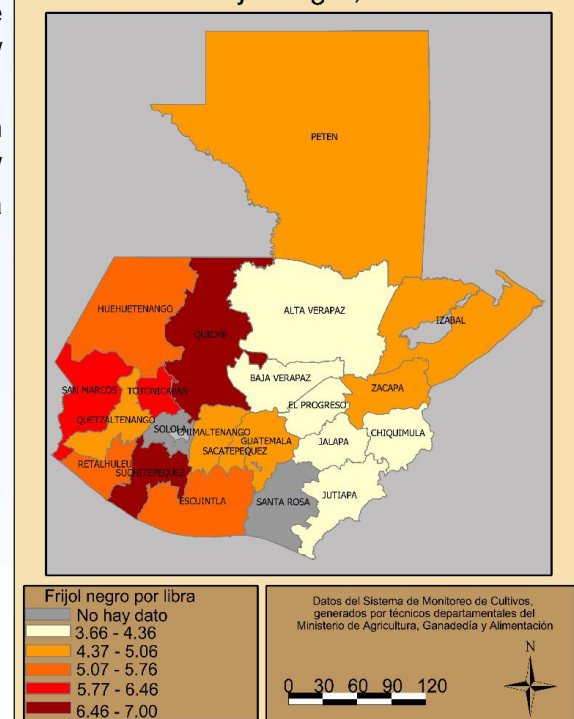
PETEN

HUEHUETENANGO

QUICHE

ALTA VERAPAZ

IZABAL

SAN MARCOS

TOTONICAPAN

BAJA VERAPAZ

ZACAPA

QUETZALTENANGO

EL PROGRESO

SOLOLA

CHIMALTENANGO

GUATEMALA

JALAPA

CHIQUIMULA

RETALHULEU

SACATEPEQUEZ

SUCHITEPEQUEZ

ESCUINTLA

SANTA ROSA

JUTIAPA

Frijol negro por libra
No hay dato
3.66 - 4.36
4.37 - 5.06
5.07 - 5.76
5.77 - 6.46
6.46 - 7.00

Datos del Sistema de Monitoreo de Cultivos, generados por técnicos departamentales del Ministerio de Agricultura, Ganadedía y Alimentación

N

0 30 60 90 120